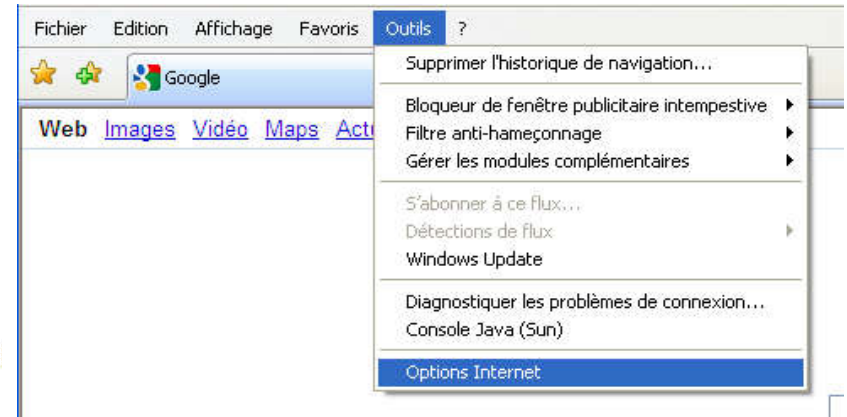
Fichier Edition Affichage Favoris Outils ?

Google

Web Images Vidéo Maps Act

Supprimer l'historique de navigation...

Bloqueur de fenêtre publicitaire intempestive
Filtre anti-hameçonnage
Gérer les modules complémentaires

S'abonner à ce flux...
Détections de flux
Windows Update

Diagnostiquer les problèmes de connexion...
Console Java (Sun)

Options Internet